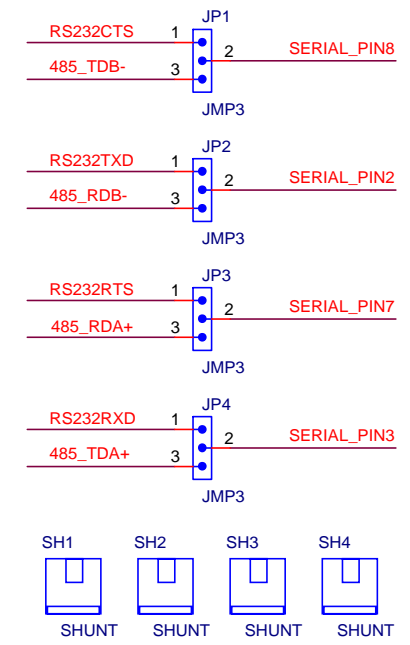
JP1
RS232CTS 1
2 SERIAL_PIN8
485_TDB- 3
JMP3

JP2
RS232TXD 1
2 SERIAL_PIN2
485_RDB- 3
JMP3

JP3
RS232RTS 1
2 SERIAL_PIN7
485_RDA+ 3
JMP3

JP4
RS232RXD 1
2 SERIAL_PIN3
485_TDA+ 3
JMP3

SH1 SH2 SH3 SH4
SHUNT SHUNT SHUNT SHUNT